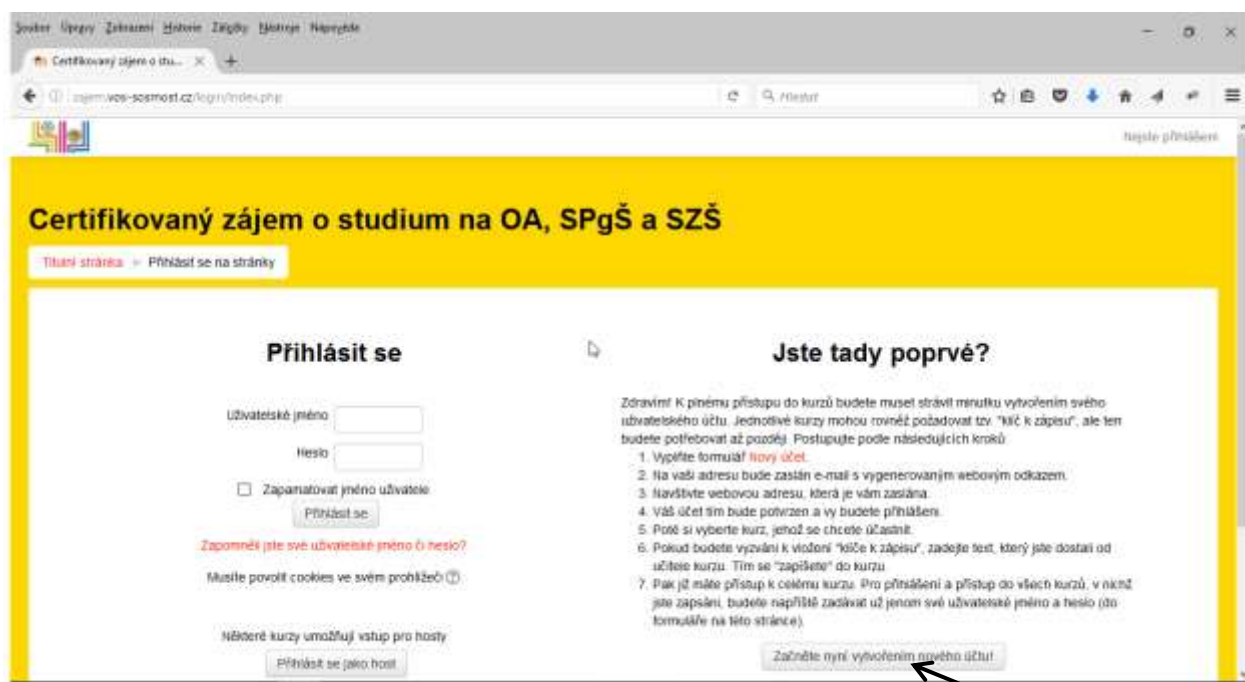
Soubor Úpravy Zobrazení Historie Záložky Nástroje Nápověda

Certifikovaný zájem o stu... ×

zajem.vos-sosmost.cz/login/index.php

Hledat

Nejste přihlášeni

Certifikovaný zájem o studium na OA, SPgŠ a SZŠ

Titulní stránka > Přihlásit se na stránky

Přihlásit se

Uživatelské jméno

Heslo

Zapamatovat jméno uživatele

Přihlásit se

Zapomněli jste své uživatelské jméno či heslo?

Musíte povolit cookies ve svém prohlížeči

Některé kurzy umožňují vstup pro hosty

Přihlásit se jako host

Jste tady poprvé?

Zdravím! K plnému přístupu do kurzů budete muset strávit minutku vytvořením svého uživatelského účtu. Jednotlivé kurzy mohou rovněž požadovat tzv. "klíč k zápisu", ale ten budete potřebovat až později. Postupujte podle následujících kroků:

1. Vyplňte formulář Nový účet.
2. Na vaši adresu bude zaslán e-mail s vygenerovaným webovým odkazem.
3. Navštivte webovou adresu, která je vám zaslána.
4. Váš účet tím bude potvrzen a vy budete přihlášeni.
5. Poté si vyberte kurz, jehož se chcete účastnit.
6. Pokud budete vyzváni k vložení "klíče k zápisu", zadejte text, který jste dostali od učitele kurzu. Tím se "zapíšete" do kurzu.
7. Pak již máte přístup k celému kurzu. Pro přihlášení a přístup do všech kurzů, v nichž jste zapsáni, budete napříště zadávat už jenom své uživatelské jméno a heslo (do formuláře na této stránce).

Začněte nyní vytvořením nového účtu!